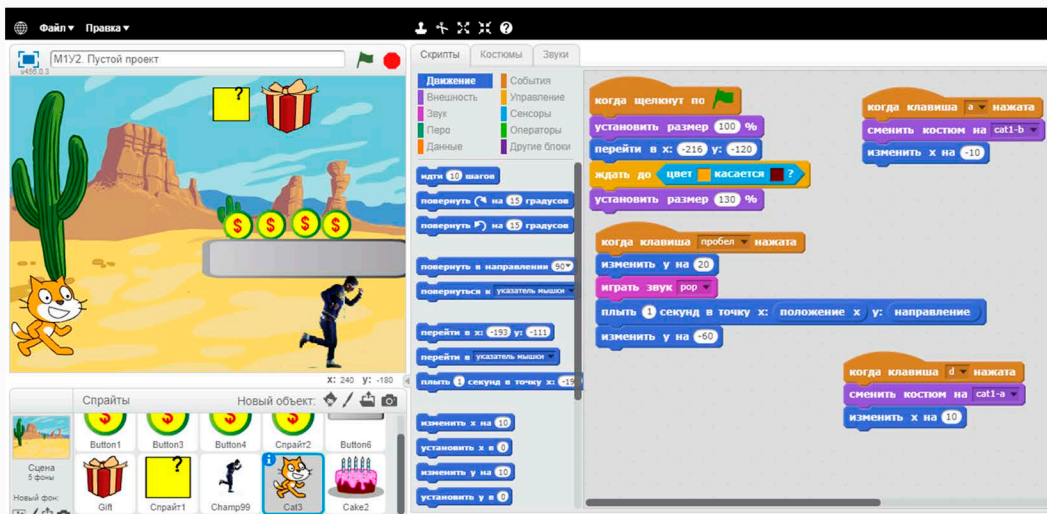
Файл ▾ Правка ▾

M1У2. Пустой проект

v456.0.3

?

$ $ $ $

x: 240 y: -180

Спрайты

Новый объект:

Сцена
5 фоны

Новый фон:

Button1

Button3

Button4

Спрайт2

Button6

Gift

Спрайт1

Champ99

Cat3

Cake2

Скрипты Костюмы Звуки

Движение
Внешность
Звук
Перо
Данные

События
Управление
Сенсоры
Операторы
Другие блоки

идти 10 шагов
повернуть на 15 градусов
повернуть на 15 градусов
повернуть в направлении 90▾
повернуться к указатель мышки ▾
перейти в x: -193 y: -111
перейти в указатель мышки ▾
плыть 1 секунд в точку x: -19
изменить х на 10
установить х в 0
изменить у на 10
установить у в 0

когда щелкнут по
установить размер 100 %
перейти в x: -216 y: -120
ждать до цвет касается ?
установить размер 130 %

когда клавиша пробел ▾ нажата
изменить у на 20
играть звук pop ▾
плыть 1 секунд в точку x: положение x y: направление
изменить у на -60

когда клавиша a ▾ нажата
сменить костюм на cat1-b ▾
изменить х на -10

когда клавиша d ▾ нажата
сменить костюм на cat1-a ▾
изменить х на 10